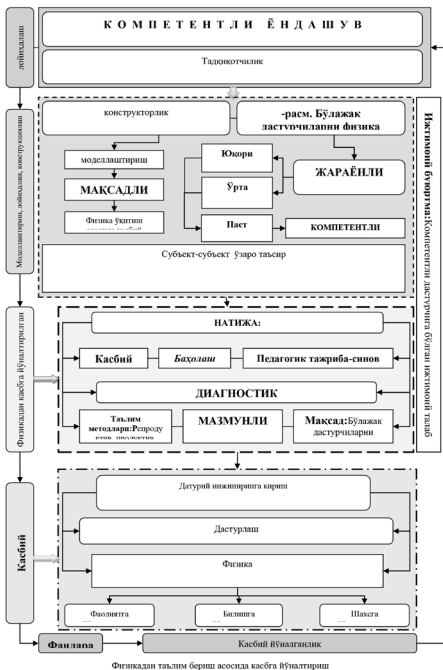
лойиҳалаш

К О М П Е Т Е Н Т Л И   Ё Н Д А Ш У В

Тадқиқотчилик

Моделлаштириш, лойиҳалаш, конструкциялаш

конструкторлик

-расм. Бўлажак дастурчиларни физика

моделлаштириш

МАҚСАДЛИ

Физика ўқитиш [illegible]

Юқори

Ўрта

Паст

ЖАРАЁНЛИ

КОМПЕТЕНТЛИ

Субъект-субъект ўзаро таъсир

Ижтимоий буюртма:Компетентли дастурчига бўлган ижтимоий талаб

Физикадан касбга йўналтирилган

НАТИЖА:

Касбий

Баҳолаш

Педагогик тажриба-синов

ДИАГНОСТИК

Таълим методлари:Репродуктив, продуктив

МАЗМУНЛИ

Мақсад:Бўлажак дастурчиларни

Касбий

Дастурий инжинирингга кириш

Дастурлаш

Физика

Фаолиятга

Билимга

Шахсга

Фанларо

Касбий йўналганлик

Физикадан таълим бериш асосида касбга йўналтириш